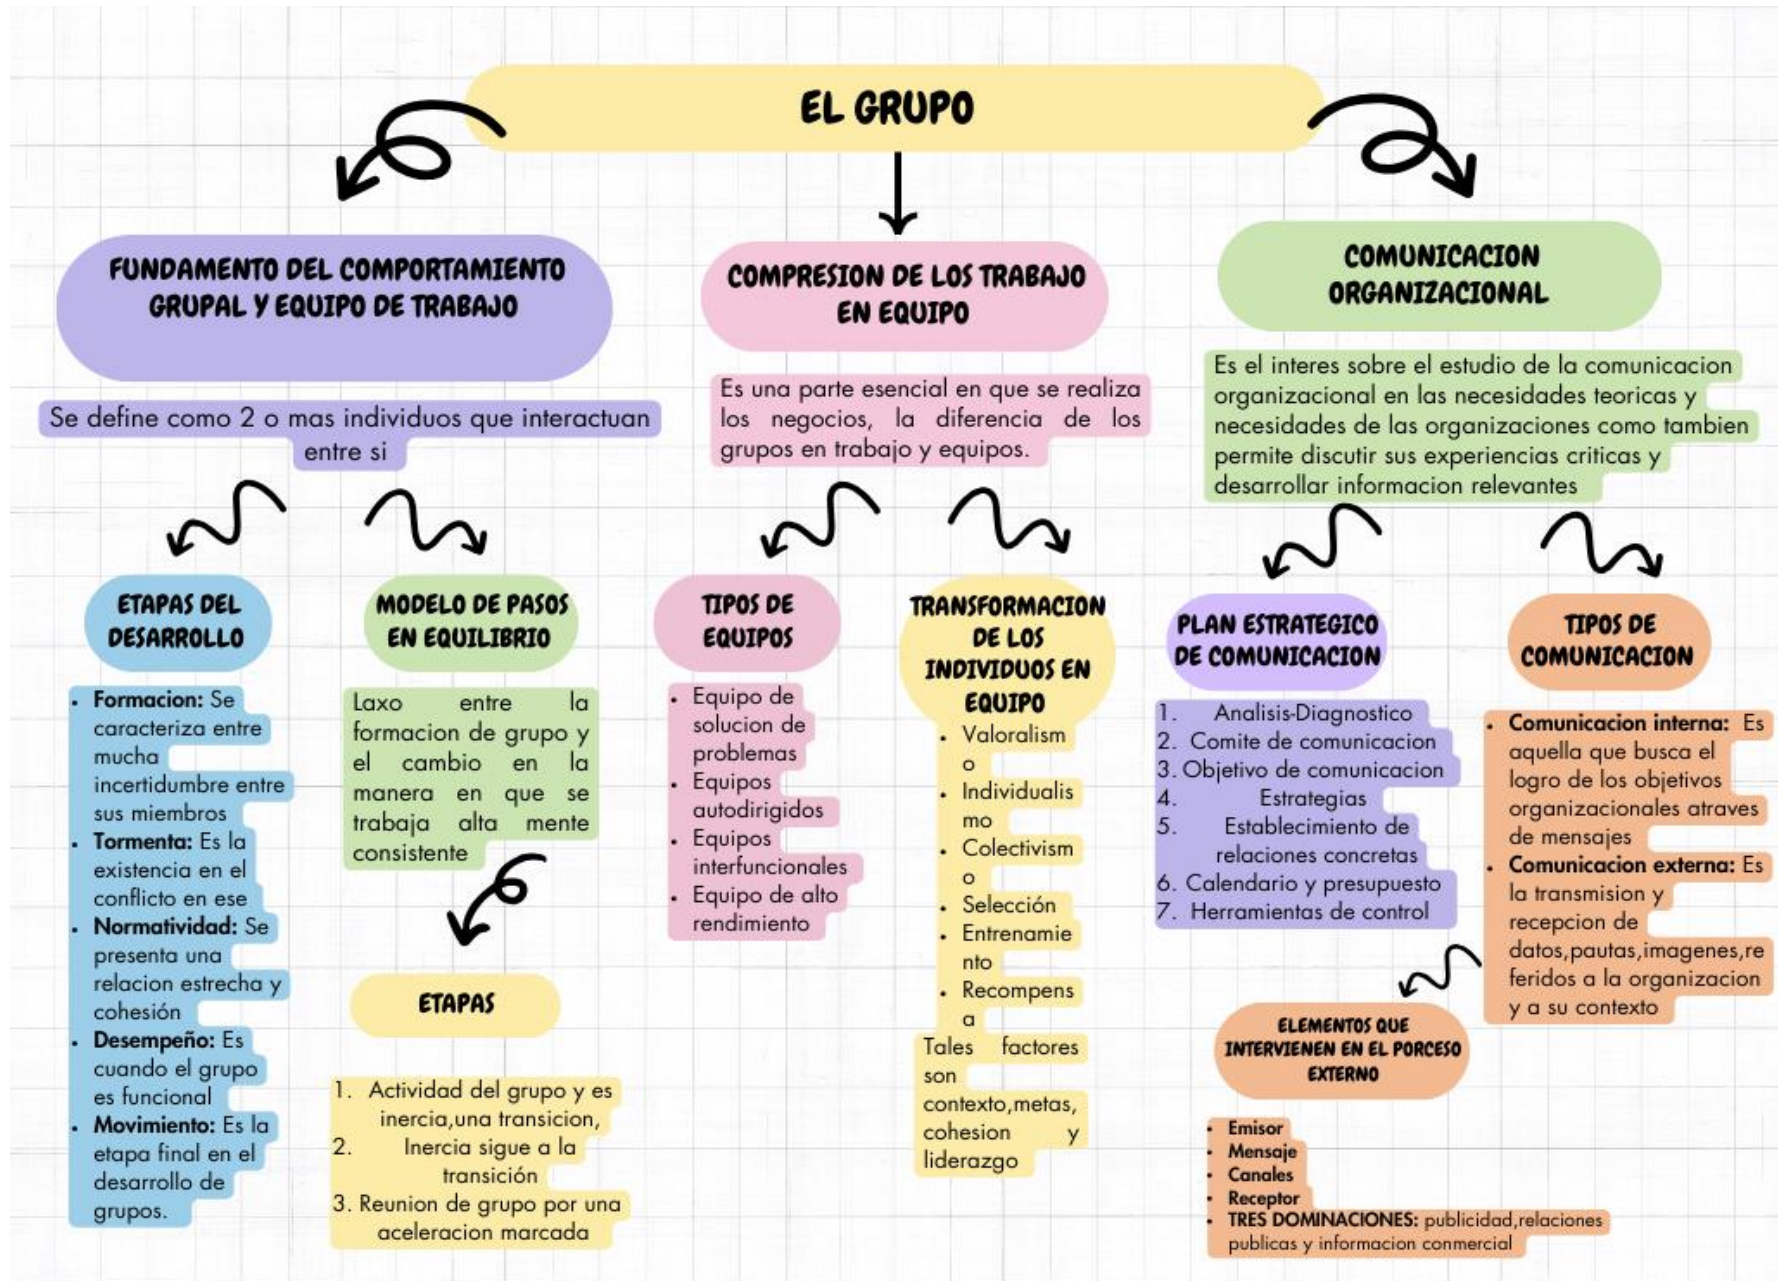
EL GRUPO

FUNDAMENTO DEL COMPORTAMIENTO GRUPAL Y EQUIPO DE TRABAJO

Se define como 2 o mas individuos que interactuan entre si

ETAPAS DEL DESARROLLO

- **Formacion:** Se caracteriza entre mucha incertidumbre entre sus miembros
- **Tormenta:** Es la existencia en el conflicto en ese
- **Normatividad:** Se presenta una relacion estrecha y cohesión
- **Desempeño:** Es cuando el grupo es funcional
- **Movimiento:** Es la etapa final en el desarrollo de grupos.

MODELO DE PASOS EN EQUILIBRIO

Laxo entre la formacion de grupo y el cambio en la manera en que se trabaja alta mente consistente

ETAPAS

1. Actividad del grupo y es inercia,una transicion,
2. Inercia sigue a la transición
3. Reunion de grupo por una aceleracion marcada

COMPRESION DE LOS TRABAJO EN EQUIPO

Es una parte esencial en que se realiza los negocios, la diferencia de los grupos en trabajo y equipos.

TIPOS DE EQUIPOS

- Equipo de solucion de problemas
- Equipos autodirigidos
- Equipos interfuncionales
- Equipo de alto rendimiento

TRANSFORMACION DE LOS INDIVIDUOS EN EQUIPO

- Valoralismo
- Individualismo
- Colectivismo
- Selección
- Entrenamiento
- Recompensa

Tales factores son contexto,metas, cohesion y liderazgo

COMUNICACION ORGANIZACIONAL

Es el interes sobre el estudio de la comunicacion organizacional en las necesidades teoricas y necesidades de las organizaciones como tambien permite discutir sus experiencias criticas y desarrollar informacion relevantes

PLAN ESTRATEGICO DE COMUNICACION

1. Analisis-Diagnostico
2. Comite de comunicacion
3. Objetivo de comunicacion
4. Estrategias
5. Establecimiento de relaciones concretas
6. Calendario y presupuesto
7. Herramientas de control

TIPOS DE COMUNICACION

- **Comunicacion interna:** Es aquella que busca el logro de los objetivos organizacionales atraves de mensajes
- **Comunicacion externa:** Es la transmision y recepcion de datos,pautas,imagenes,referidos a la organizacion y a su contexto

ELEMENTOS QUE INTERVIENEN EN EL PORCESO EXTERNO

- **Emisor**
- **Mensaje**
- **Canales**
- **Receptor**
- **TRES DOMINACIONES:** publicidad,relaciones publicas y informacion comercial